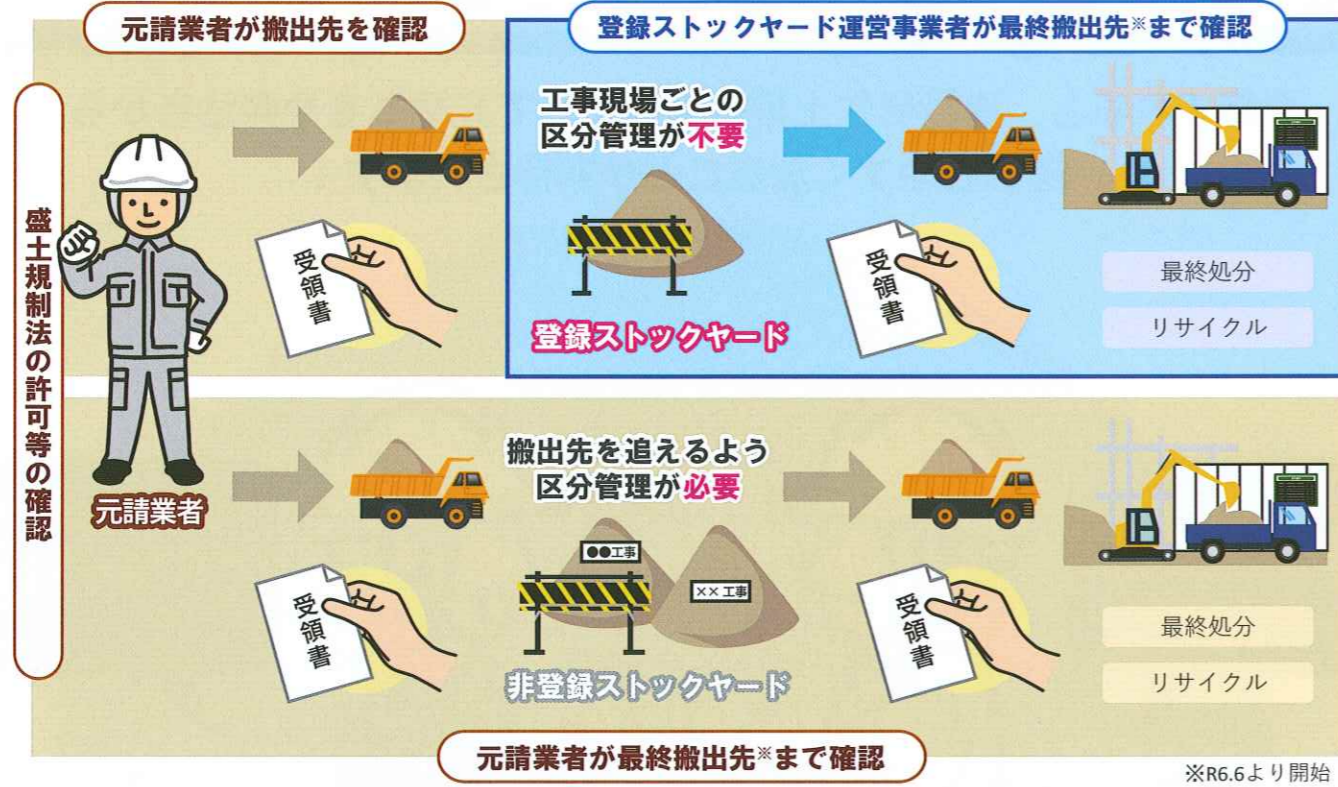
元請業者が搬出先を確認

登録ストックヤード運営事業者が最終搬出先※まで確認

盛土規制法の許可等の確認

工事現場ごとの
区分管理が不要

受領書

受領書

登録ストックヤード

最終処分

リサイクル

元請業者

搬出先を追えるよう
区分管理が必要

●●工事

××工事

受領書

受領書

非登録ストックヤード

最終処分

リサイクル

元請業者が最終搬出先※まで確認

※R6.6より開始